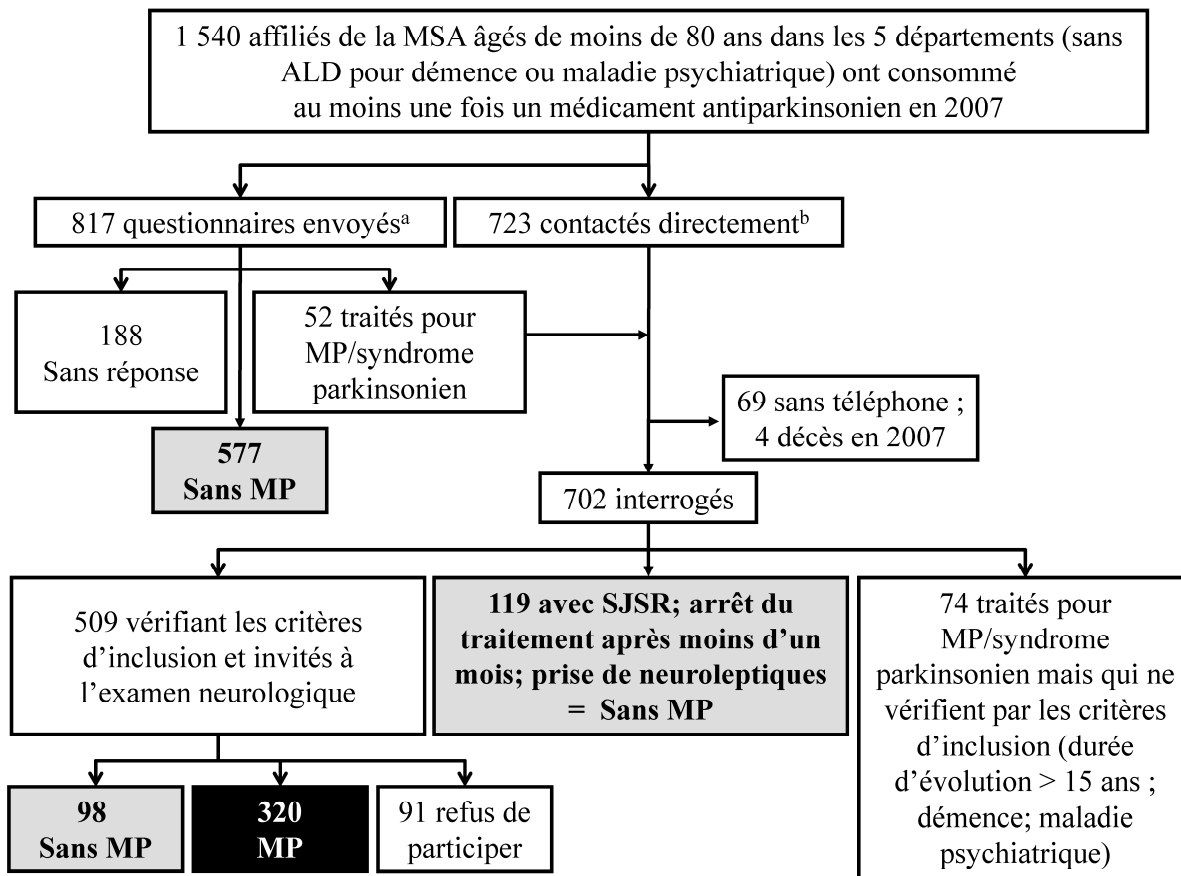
1 540 affiliés de la MSA âgés de moins de 80 ans dans les 5 départements (sans ALD pour démence ou maladie psychiatrique) ont consommé au moins une fois un médicament antiparkinsonien en 2007

817 questionnaires envoyés$^{a}$

723 contactés directement$^{b}$

188 Sans réponse

52 traités pour MP/syndrome parkinsonien

577 Sans MP

69 sans téléphone ; 4 décès en 2007

702 interrogés

509 vérifiant les critères d'inclusion et invités à l'examen neurologique

119 avec SJSR; arrêt du traitement après moins d'un mois; prise de neuroleptiques = Sans MP

74 traités pour MP/syndrome parkinsonien mais qui ne vérifient par les critères d'inclusion (durée d'évolution > 15 ans ; démence; maladie psychiatrique)

98 Sans MP

320 MP

91 refus de participer